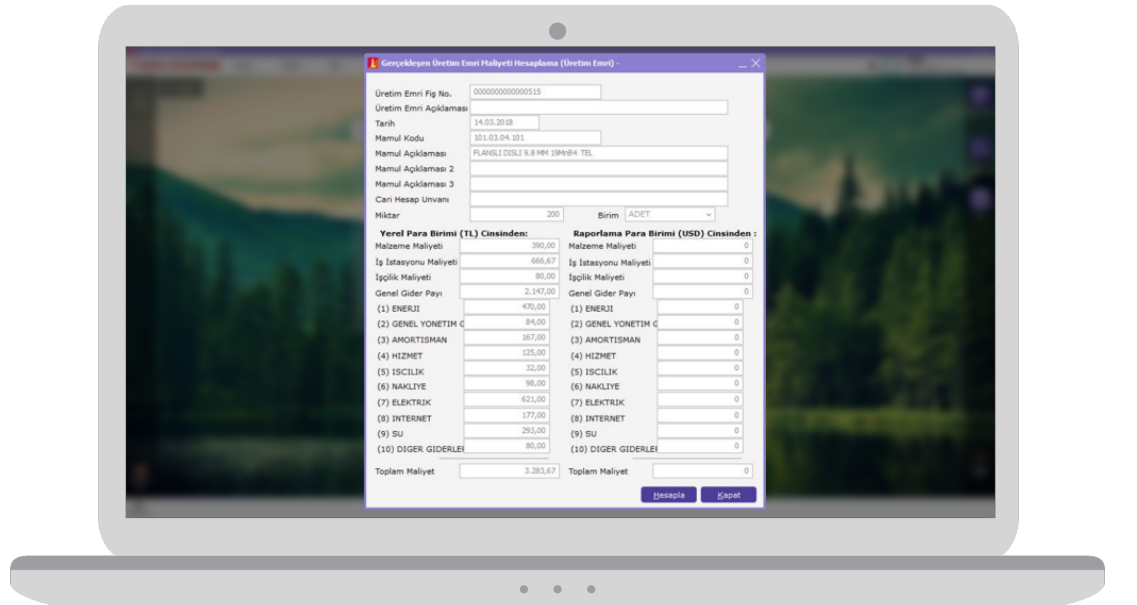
Gerçekleşen Üretim Emri Maliyeti Hesaplama (Üretim Emri) -

Üretim Emri Fiş No. 0000000000000515
Üretim Emri Açıklaması
Tarih 14.03.2018
Mamul Kodu 101.03.04.101
Mamul Açıklaması FLANSLI DISLI 9.8 MM 19MnB4 TEL
Mamul Açıklaması 2
Mamul Açıklaması 3
Cari Hesap Unvanı
Miktar 200 Birim ADET

Yerel Para Birimi (TL) Cinsinden:
Malzeme Maliyeti 390,00
İş İstasyonu Maliyeti 666,67
İşçilik Maliyeti 80,00
Genel Gider Payı 2.147,00
(1) ENERJI 470,00
(2) GENEL YONETIM G 84,00
(3) AMORTISMAN 167,00
(4) HIZMET 125,00
(5) ISCILIK 32,00
(6) NAKLIYE 98,00
(7) ELEKTRIK 621,00
(8) INTERNET 177,00
(9) SU 293,00
(10) DIGER GIDERLEI 80,00
Toplam Maliyet 3.283,67

Raporlama Para Birimi (USD) Cinsinden :
Malzeme Maliyeti 0
İş İstasyonu Maliyeti 0
İşçilik Maliyeti 0
Genel Gider Payı 0
(1) ENERJI 0
(2) GENEL YONETIM G 0
(3) AMORTISMAN 0
(4) HIZMET 0
(5) ISCILIK 0
(6) NAKLIYE 0
(7) ELEKTRIK 0
(8) INTERNET 0
(9) SU 0
(10) DIGER GIDERLEI 0
Toplam Maliyet 0

Hesapla Kapat